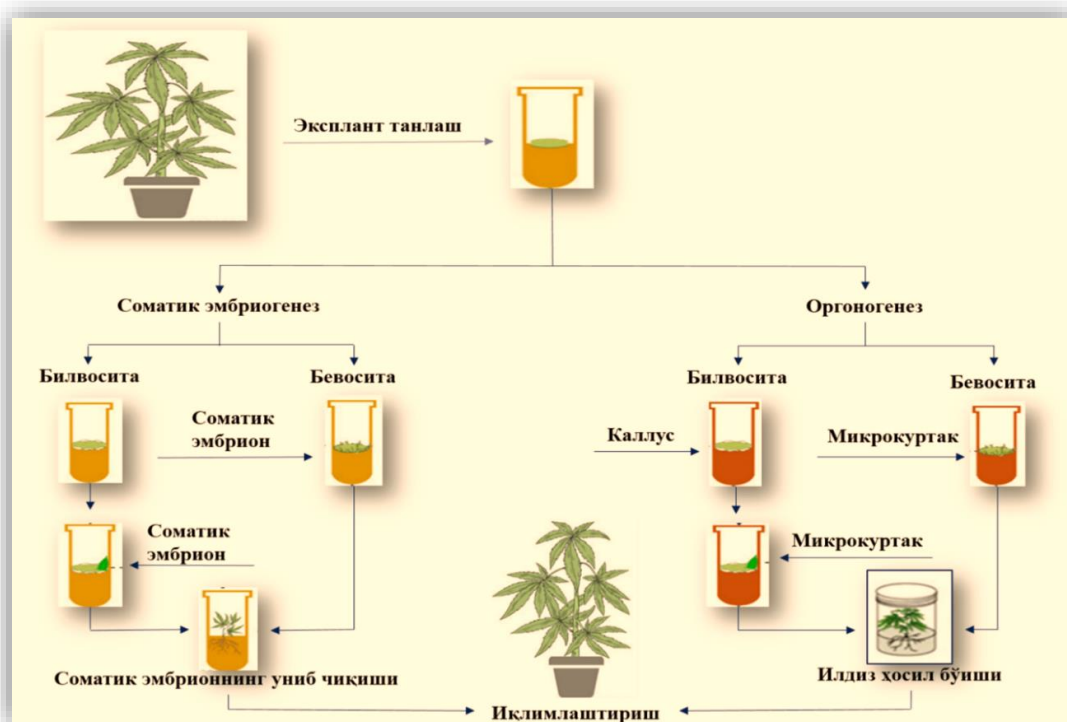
Эксплант танлаш

Соматик эмбриогенез

Органогенез

Билвосита

Бевосита

Соматик эмбрион

Билвосита

Бевосита

Каллус

Микрокуртак

Соматик эмбрион

Микрокуртак

Соматик эмбрионнинг униб чиқиши

Илдиз ҳосил бўиши

Иқлимлаштириш